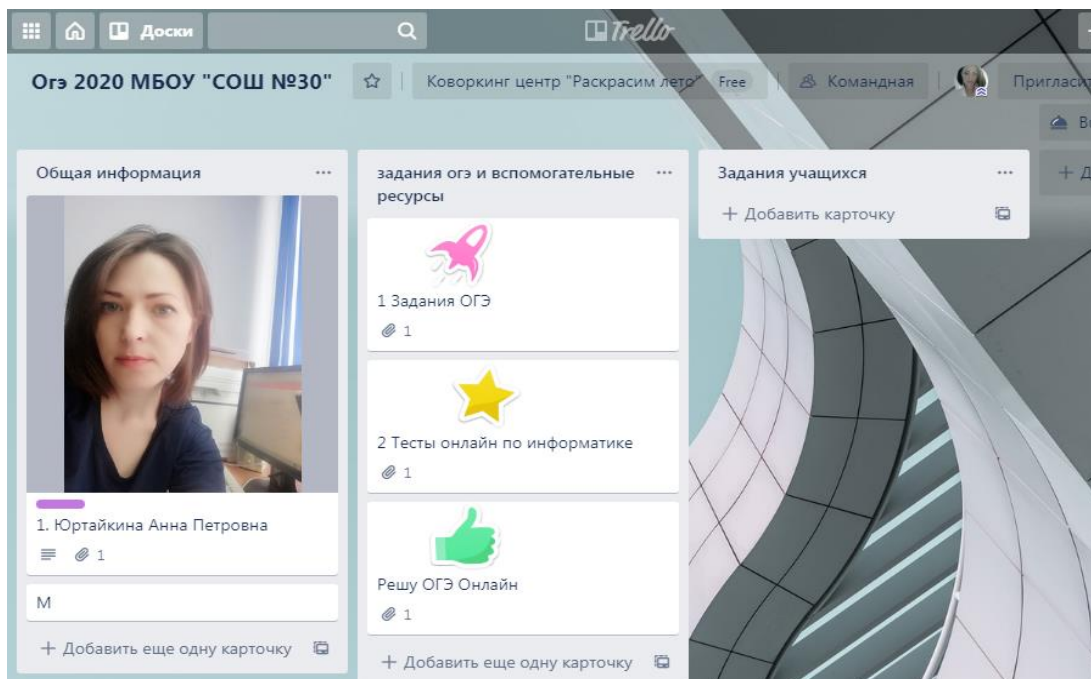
Доски

Trello

Огэ 2020 МБОУ "СОШ №30"

Коворкинг центр "Раскрасим лето" Free

Командная

Пригласит

Общая информация ...

1. Юртайкина Анна Петровна

1

М

+ Добавить еще одну карточку

задания огэ и вспомогательные ресурсы ...

1 Задания ОГЭ

1

2 Тесты онлайн по информатике

1

Решу ОГЭ Онлайн

1

+ Добавить еще одну карточку

Задания учащихся ...

+ Добавить карточку

+ Д